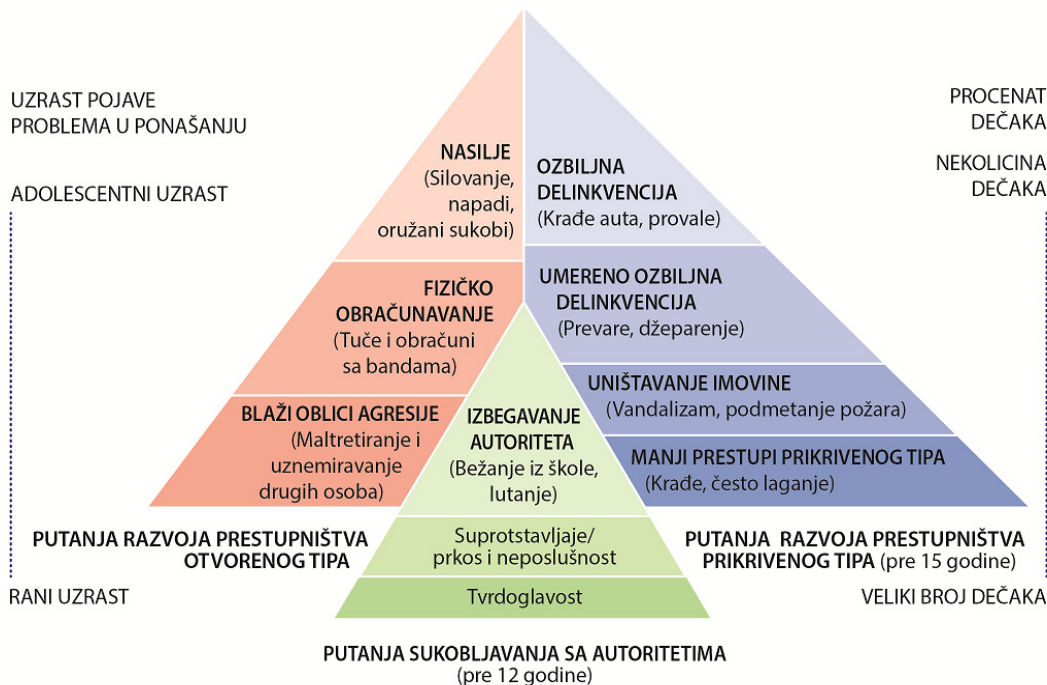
UZRAST POJAVE PROBLEMA U PONAŠANJU

ADOLESCENTNI UZRAST

PROCENAT DEČAKA

NEKOLICINA DEČAKA

NASILJE (Silovanje, napadi, oružani sukobi)

OZBILJNA DELINKVENCIJA (Krađe auta, provale)

FIZIČKO OBRAČUNAVANJE (Tuče i obračuni sa bandama)

UMERENO OZBILJNA DELINKVENCIJA (Prevare, džeparenje)

UNIŠTAVANJE IMOVINE (Vandalizam, podmetanje požara)

BLAŽI OBLICI AGRESIJE (Maltretiranje i uznemiravanje drugih osoba)

IZBEGAVANJE AUTORITETA (Bežanje iz škole, lutanje)

MANJI PRESTUPI PRIKRIVENOG TIPA (Krađe, često laganje)

PUTANJA RAZVOJA PRESTUPNIŠTVA OTVORENOG TIPA

Suprotstavljaje/ prkos i neposlušnost

PUTANJA RAZVOJA PRESTUPNIŠTVA PRIKRIVENOG TIPA (pre 15 godine)

RANI UZRAST

Tvrdoglavost

VELIKI BROJ DEČAKA

PUTANJA SUKOBLJAVANJA SA AUTORITETIMA (pre 12 godine)